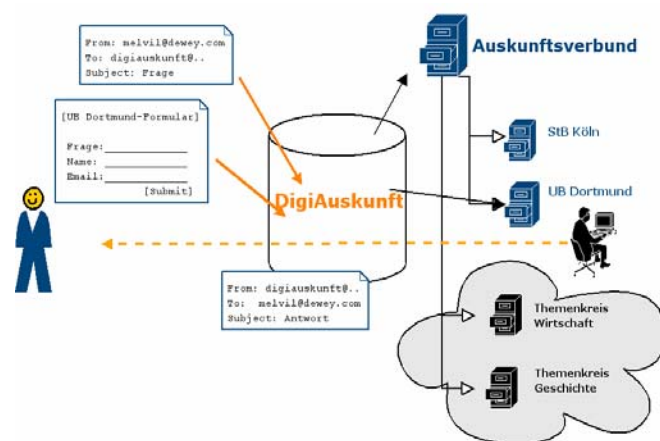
From: melvil@dewey.com
To: digiauskunft@..
Subject: Frage

[UB Dortmund-Formular]

Frage: ___________
Name: ___________
Email: ___________
[Submit]

DigiAuskunft

From: digiauskunft@..
To: melvil@dewey.com
Subject: Antwort

Auskunftsverbund

StB Köln

UB Dortmund

Themenkreis Wirtschaft

Themenkreis Geschichte